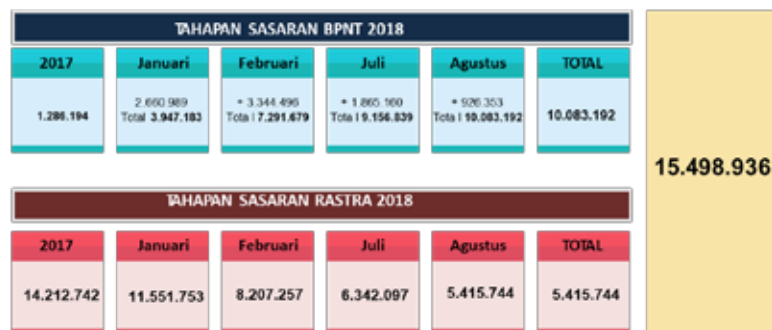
TAHAPAN SASARAN BPNT 2018

| 2017 | Januari | Februari | Juli | Agustus | TOTAL |
|---|---|---|---|---|---|
| 1.286.194 | 2.660.989 Total 3.947.183 | + 3.344.496 Total 7.291.679 | + 1.865.160 Total 9.156.839 | + 926.353 Total 10.083.192 | 10.083.192 |

15.498.936

TAHAPAN SASARAN RASTRA 2018

| 2017 | Januari | Februari | Juli | Agustus | TOTAL |
|---|---|---|---|---|---|
| 14.212.742 | 11.551.753 | 8.207.257 | 6.342.097 | 5.415.744 | 5.415.744 |